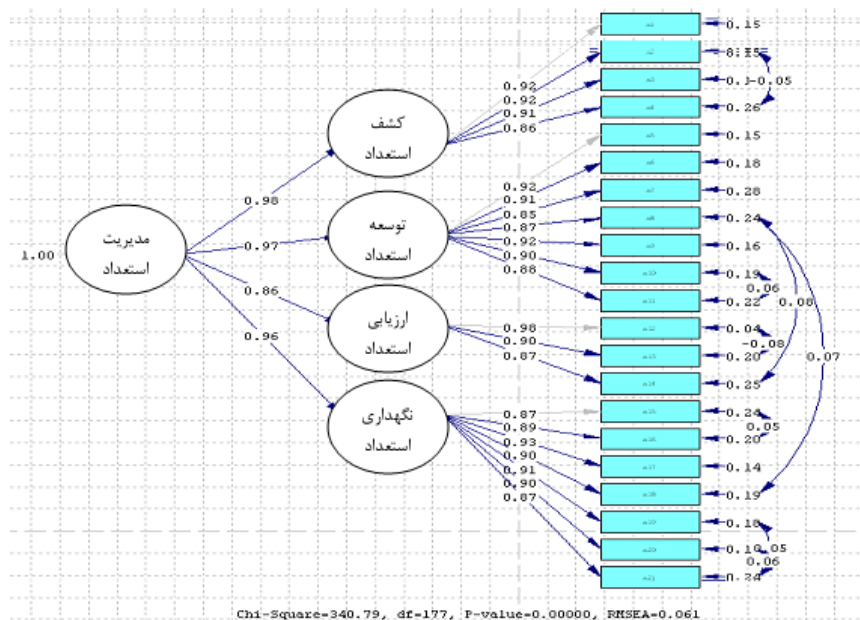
مدیریت استعداد

1.00

0.98

0.97

0.86

0.96

کشف استعداد

توسعه استعداد

ارزیابی استعداد

نگهداری استعداد

0.92
0.92
0.91
0.86

0.92
0.91
0.85
0.87
0.92
0.90
0.88

0.98
0.90
0.87

0.87
0.89
0.93
0.90
0.91
0.90
0.87

0.15
0.15
0.1
-0.05
0.26
0.15
0.18
0.28
0.24
0.16
0.19
0.06
0.22
0.08
0.04
-0.08
0.20
0.07
0.25
0.24
0.05
0.20
0.14
0.19
0.18
0.10
0.05
0.06
0.24

Chi-Square=340.79, df=177, P-value=0.00000, RMSEA=0.061